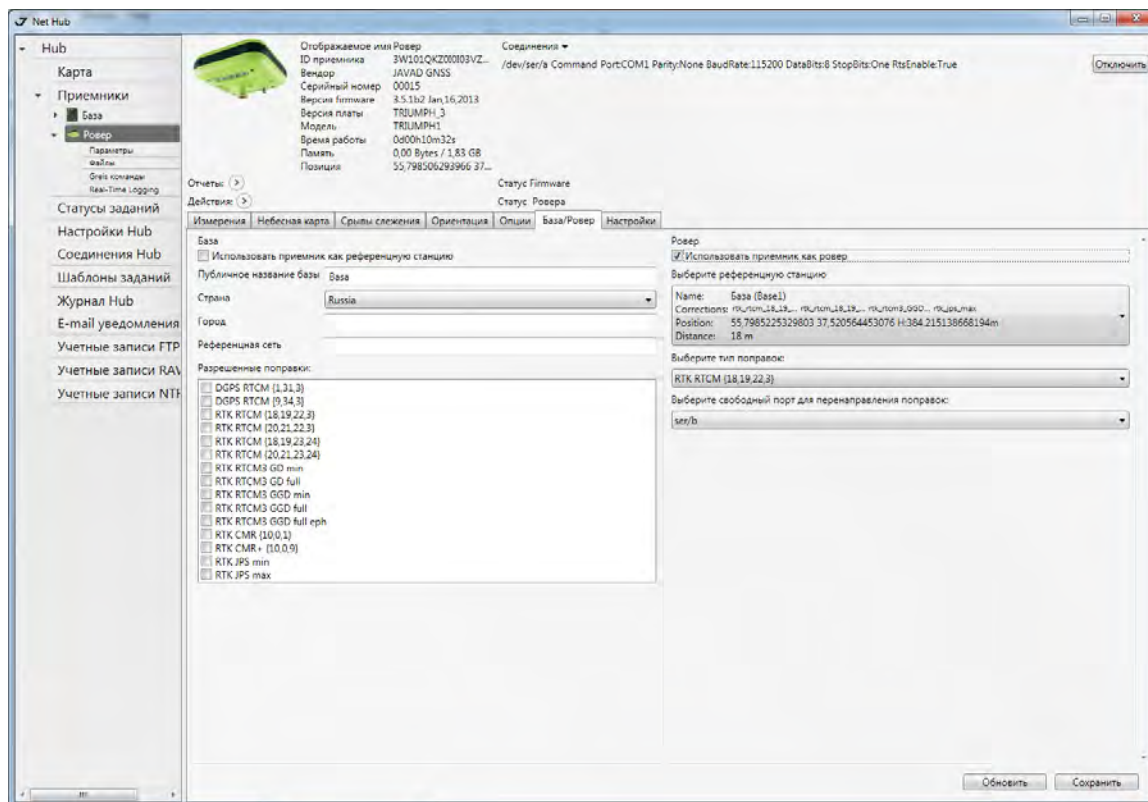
Net Hub

Hub
Карта
Приемники
База
Ровер
Параметры
Файлы
Greis команды
Real-Time Logging
Статусы заданий
Настройки Hub
Соединения Hub
Шаблоны заданий
Журнал Hub
E-mail уведомления
Учетные записи FTP
Учетные записи RAV
Учетные записи NTF

Отображаемое имя Ровер
ID приемника 3W101QKZ000I03VZ...
Вендор JAVAD GNSS
Серийный номер 00015
Версия firmware 3.5.1b2 Jan,16,2013
Версия платы TRIUMPH_3
Модель TRIUMPH1
Время работы 0d00h10m32s
Память 0,00 Bytes / 1,83 GB
Позиция 55,798506293966 37...

Соединения
/dev/ser/a Command Port:COM1 Parity:None BaudRate:115200 DataBits:8 StopBits:One RtsEnable:True

Отключить

Отчеты:
Действия:
Статус Firmware
Статус Ровера

Измерения | Небесная карта | Срывы слежения | Ориентация | Опции | База/Ровер | Настройки

База
Использовать приемник как референцную станцию
Публичное название базы База
Страна Russia
Город
Референцная сеть
Разрешенные поправки:
DGPS RTCM {1,31,3}
DGPS RTCM {9,34,3}
RTK RTCM {18,19,22,3}
RTK RTCM {20,21,22,3}
RTK RTCM {18,19,23,24}
RTK RTCM {20,21,23,24}
RTK RTCM3 GD min
RTK RTCM3 GD full
RTK RTCM3 GGD min
RTK RTCM3 GGD full
RTK RTCM3 GGD full eph
RTK CMR {10,0,1}
RTK CMR+ {10,0,9}
RTK JPS min
RTK JPS max

Ровер
Использовать приемник как ровер
Выберите референцную станцию
Name: База (Base1)
Corrections: rtk_rtcm_18_19_... rtk_rtcm_18_19_... rtk_rtcm3_GGD... rtk_jps_max
Position: 55,7985225329803 37,520564453076 H:384.215138668194m
Distance: 18 m
Выберите тип поправок:
RTK RTCM {18,19,22,3}
Выберите свободный порт для перенаправления поправок:
ser/b

Обновить
Сохранить